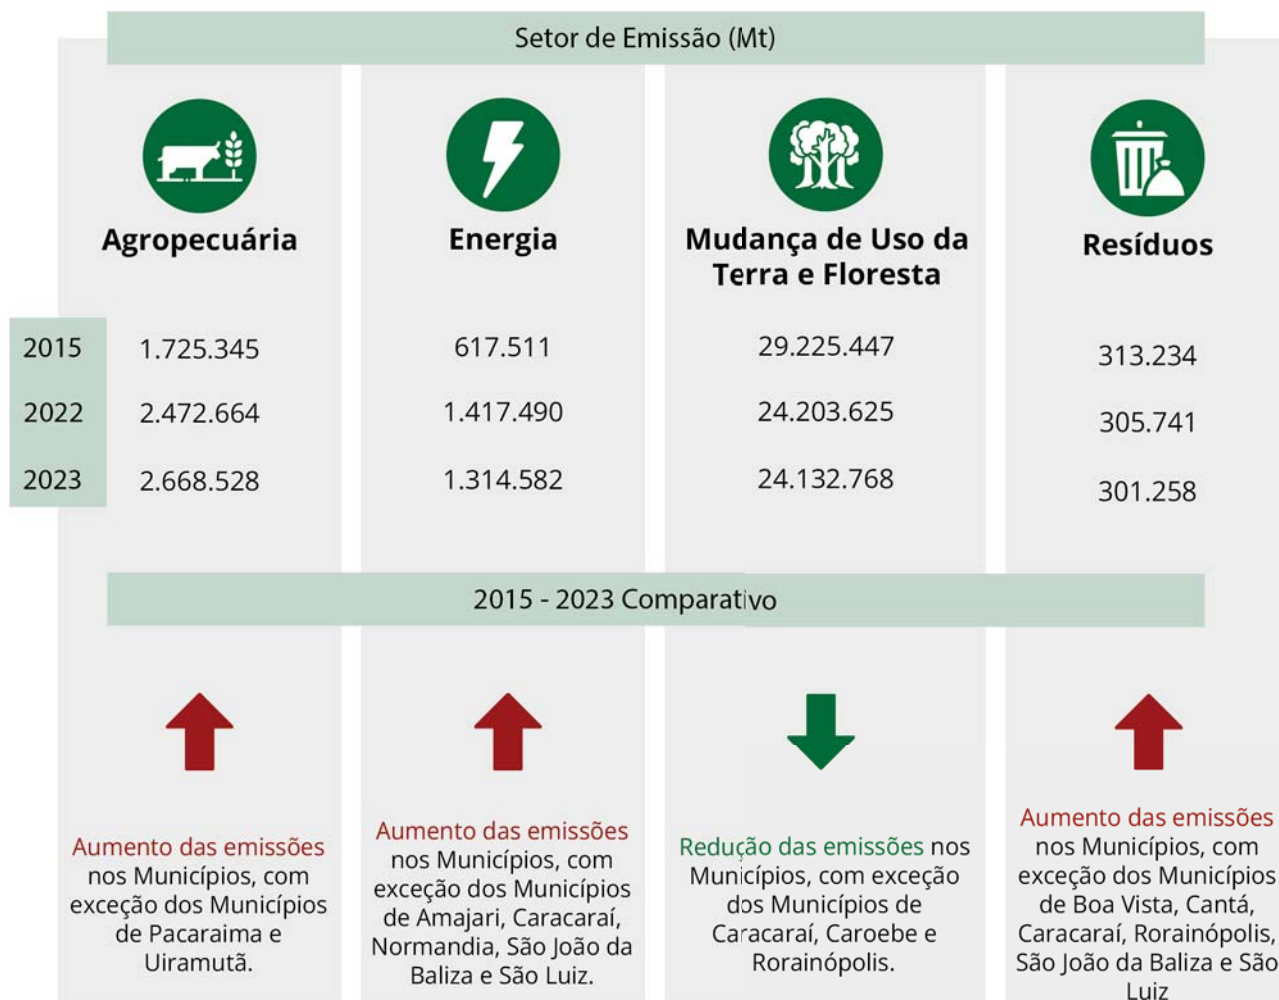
Setor de Emissão (Mt)

| | Agropecuária | Energia | Mudança de Uso da Terra e Floresta | Resíduos |
|---|---|---|---|---|
| 2015 | 1.725.345 | 617.511 | 29.225.447 | 313.234 |
| 2022 | 2.472.664 | 1.417.490 | 24.203.625 | 305.741 |
| 2023 | 2.668.528 | 1.314.582 | 24.132.768 | 301.258 |

2015 - 2023 Comparativo

Aumento das emissões nos Municípios, com exceção dos Municípios de Pacaraima e Uiramutã.

Aumento das emissões nos Municípios, com exceção dos Municípios de Amajari, Caracaraí, Normandia, São João da Baliza e São Luiz.

Redução das emissões nos Municípios, com exceção dos Municípios de Caracaraí, Caroebe e Rorainópolis.

Aumento das emissões nos Municípios, com exceção dos Municípios de Boa Vista, Cantá, Caracaraí, Rorainópolis, São João da Baliza e São Luiz